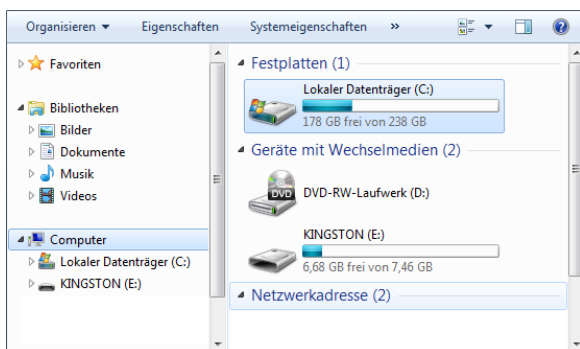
Organisieren ▼ Eigenschaften Systemeigenschaften »

Favoriten

Bibliotheken
Bilder
Dokumente
Musik
Videos

Computer
Lokaler Datenträger (C:)
KINGSTON (E:)

Festplatten (1)

Lokaler Datenträger (C:)
178 GB frei von 238 GB

Geräte mit Wechselmedien (2)

DVD
DVD-RW-Laufwerk (D:)

KINGSTON (E:)
6,68 GB frei von 7,46 GB

Netzwerkadresse (2)